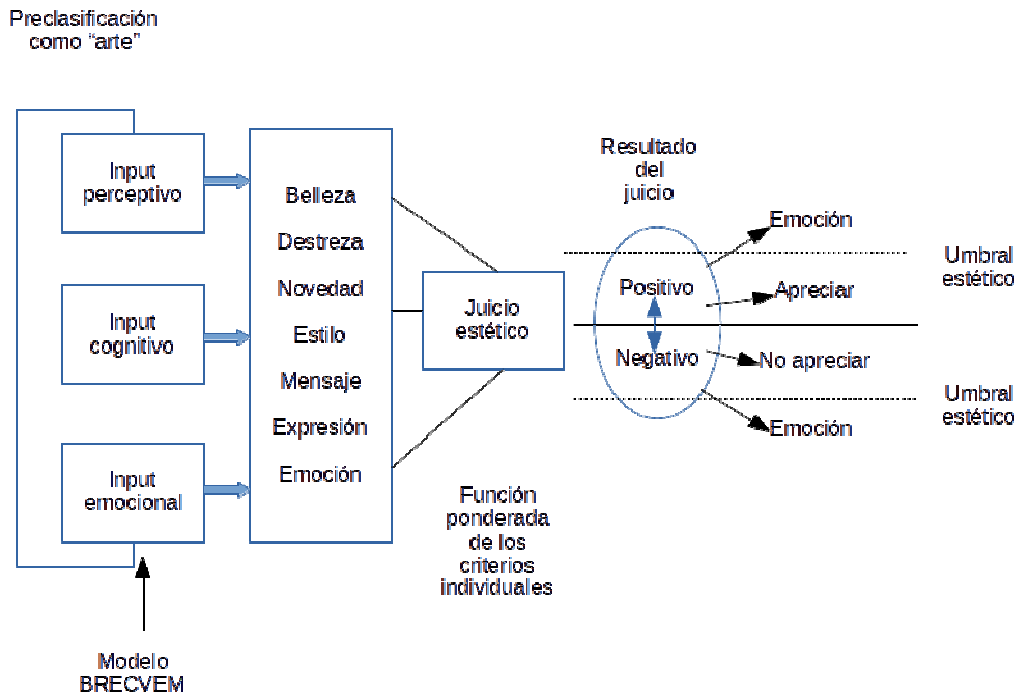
Preclasificación como "arte"

Input perceptivo

Input cognitivo

Input emocional

Belleza
Destreza
Novedad
Estilo
Mensaje
Expresión
Emoción

Juicio estético

Función ponderada de los criterios individuales

Resultado del juicio

Positivo
Negativo

Emoción
Apreciar
No apreciar
Emoción

Umbral estético
Umbral estético

Modelo BRECVEM